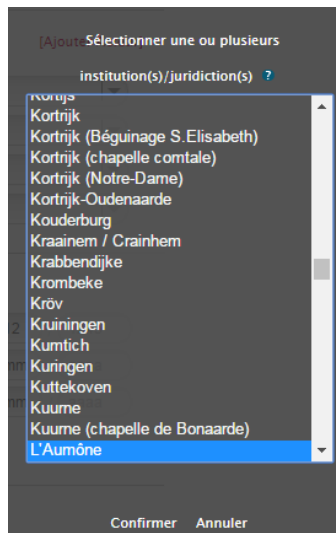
[Ajoute Sélectionner une ou plusieurs institution(s)/juridiction(s) ?

Kortijs
Kortrijk
Kortrijk (Béguinage S.Elisabeth)
Kortrijk (chapelle comtale)
Kortrijk (Notre-Dame)
Kortrijk-Oudenaarde
Kouderburg
Kraainem / Crainhem
Krabbendijke
Krombeke
Kröv
Kruiningen
Kumtich
Kuringen
Kuttekoven
Kuurne
Kuurne (chapelle de Bonaarde)
L'Aumône

Confirmer Annuler